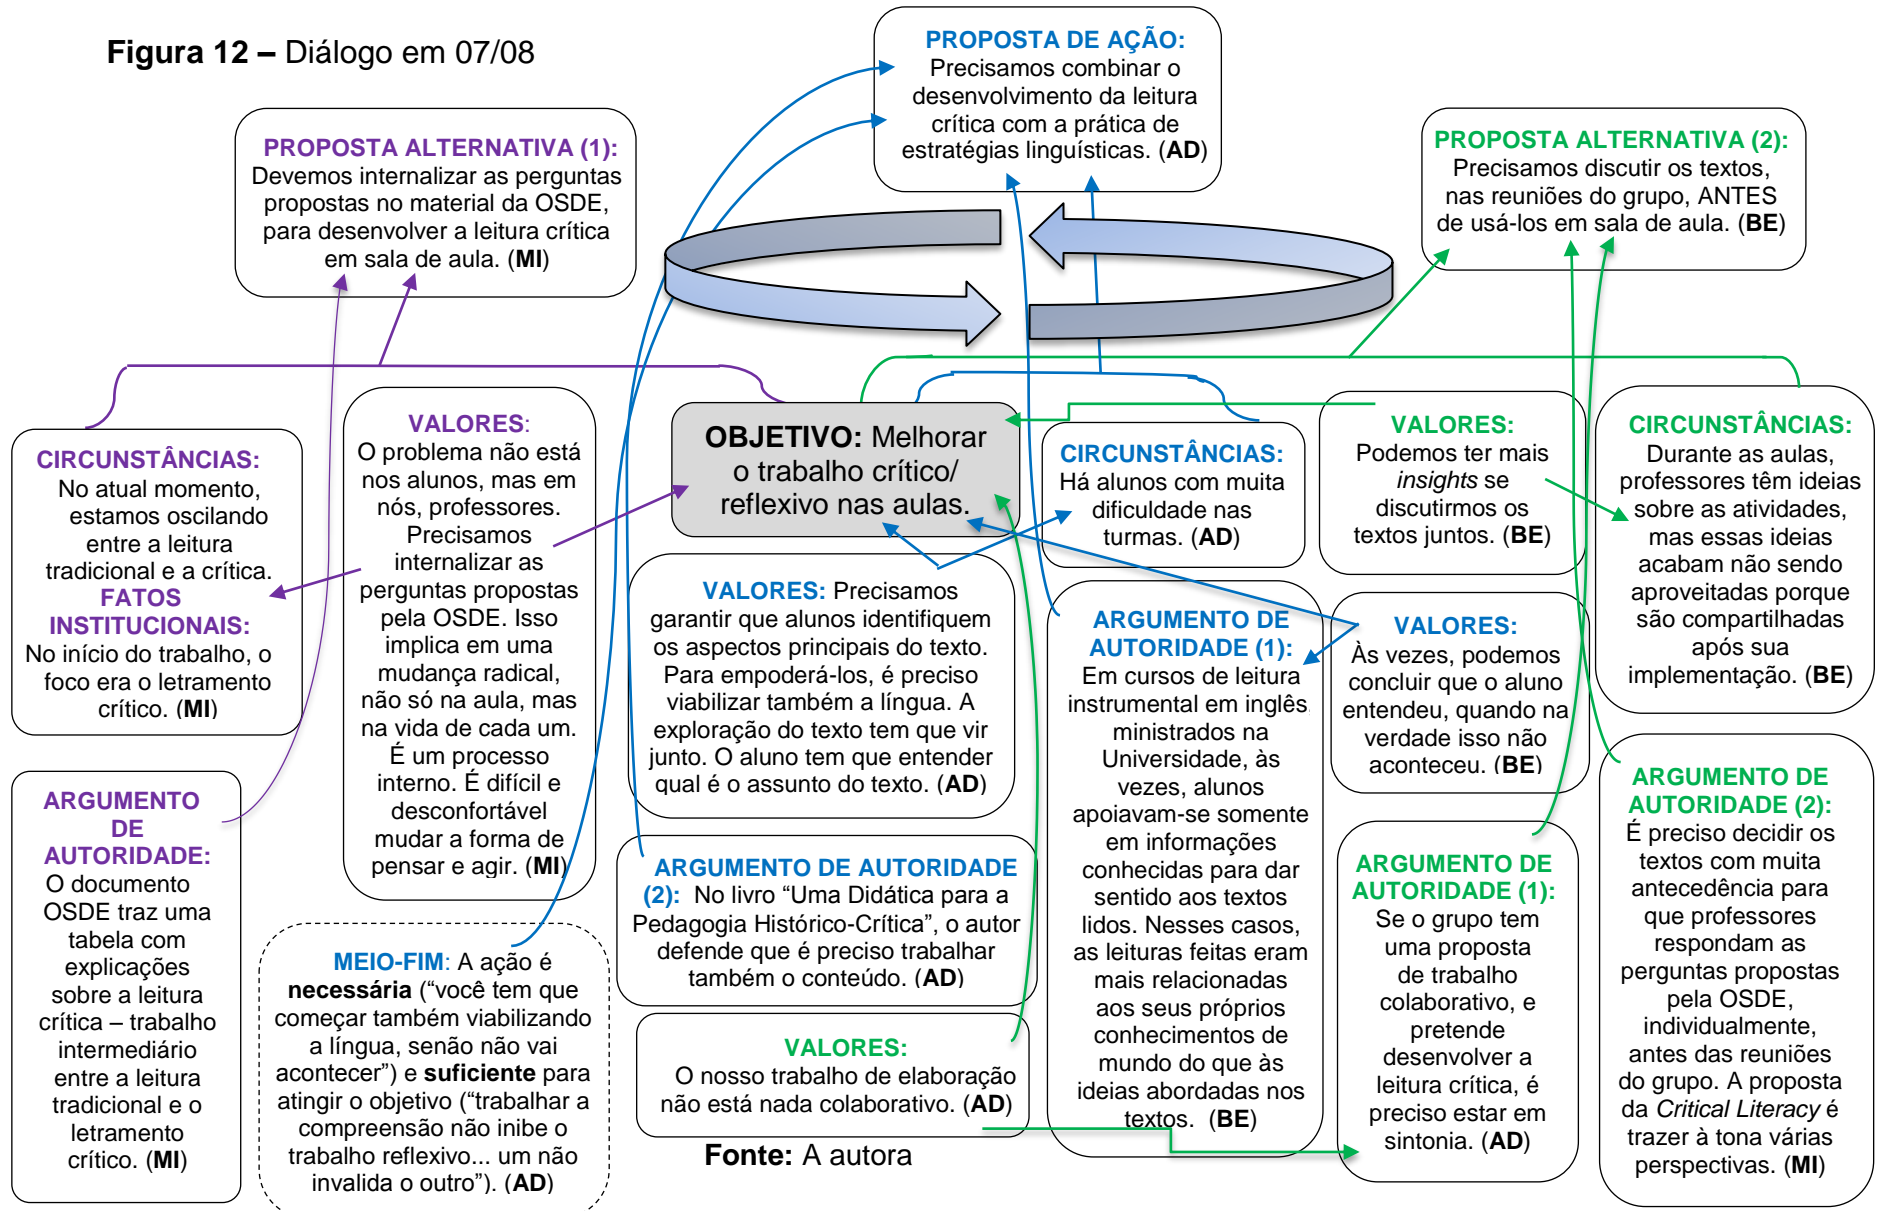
**Figura 12 –** Diálogo em 07/08

**PROPOSTA DE AÇÃO:** Precisamos combinar o desenvolvimento da leitura crítica com a prática de estratégias linguísticas. (**AD**)

**PROPOSTA ALTERNATIVA (1):** Devemos internalizar as perguntas propostas no material da OSDE, para desenvolver a leitura crítica em sala de aula. (**MI**)

**PROPOSTA ALTERNATIVA (2):** Precisamos discutir os textos, nas reuniões do grupo, ANTES de usá-los em sala de aula. (**BE**)

**CIRCUNSTÂNCIAS:** No atual momento, estamos oscilando entre a leitura tradicional e a crítica. **FATOS INSTITUCIONAIS:** No início do trabalho, o foco era o letramento crítico. (**MI**)

**VALORES:** O problema não está nos alunos, mas em nós, professores. Precisamos internalizar as perguntas propostas pela OSDE. Isso implica em uma mudança radical, não só na aula, mas na vida de cada um. É um processo interno. É difícil e desconfortável mudar a forma de pensar e agir. (**MI**)

**OBJETIVO:** Melhorar o trabalho crítico/ reflexivo nas aulas.

**CIRCUNSTÂNCIAS:** Há alunos com muita dificuldade nas turmas. (**AD**)

**VALORES:** Podemos ter mais *insights* se discutirmos os textos juntos. (**BE**)

**CIRCUNSTÂNCIAS:** Durante as aulas, professores têm ideias sobre as atividades, mas essas ideias acabam não sendo aproveitadas porque são compartilhadas após sua implementação. (**BE**)

**VALORES:** Precisamos garantir que alunos identifiquem os aspectos principais do texto. Para empoderá-los, é preciso viabilizar também a língua. A exploração do texto tem que vir junto. O aluno tem que entender qual é o assunto do texto. (**AD**)

**ARGUMENTO DE AUTORIDADE (1):** Em cursos de leitura instrumental em inglês ministrados na Universidade, às vezes, alunos apoiavam-se somente em informações conhecidas para dar sentido aos textos lidos. Nesses casos, as leituras feitas eram mais relacionadas aos seus próprios conhecimentos de mundo do que às ideias abordadas nos textos. (**BE**)

**VALORES:** Às vezes, podemos concluir que o aluno entendeu, quando na verdade isso não aconteceu. (**BE**)

**ARGUMENTO DE AUTORIDADE:** O documento OSDE traz uma tabela com explicações sobre a leitura crítica – trabalho intermediário entre a leitura tradicional e o letramento crítico. (**MI**)

**ARGUMENTO DE AUTORIDADE (2):** No livro "Uma Didática para a Pedagogia Histórico-Crítica", o autor defende que é preciso trabalhar também o conteúdo. (**AD**)

**ARGUMENTO DE AUTORIDADE (2):** É preciso decidir os textos com muita antecedência para que professores respondam as perguntas propostas pela OSDE, individualmente, antes das reuniões do grupo. A proposta da *Critical Literacy* é trazer à tona várias perspectivas. (**MI**)

**MEIO-FIM**: A ação é **necessária** ("você tem que começar também viabilizando a língua, senão não vai acontecer") e **suficiente** para atingir o objetivo ("trabalhar a compreensão não inibe o trabalho reflexivo... um não invalida o outro"). (**AD**)

**VALORES:** O nosso trabalho de elaboração não está nada colaborativo. (**AD**)

**ARGUMENTO DE AUTORIDADE (1):** Se o grupo tem uma proposta de trabalho colaborativo, e pretende desenvolver a leitura crítica, é preciso estar em sintonia. (**AD**)

**Fonte:** A autora